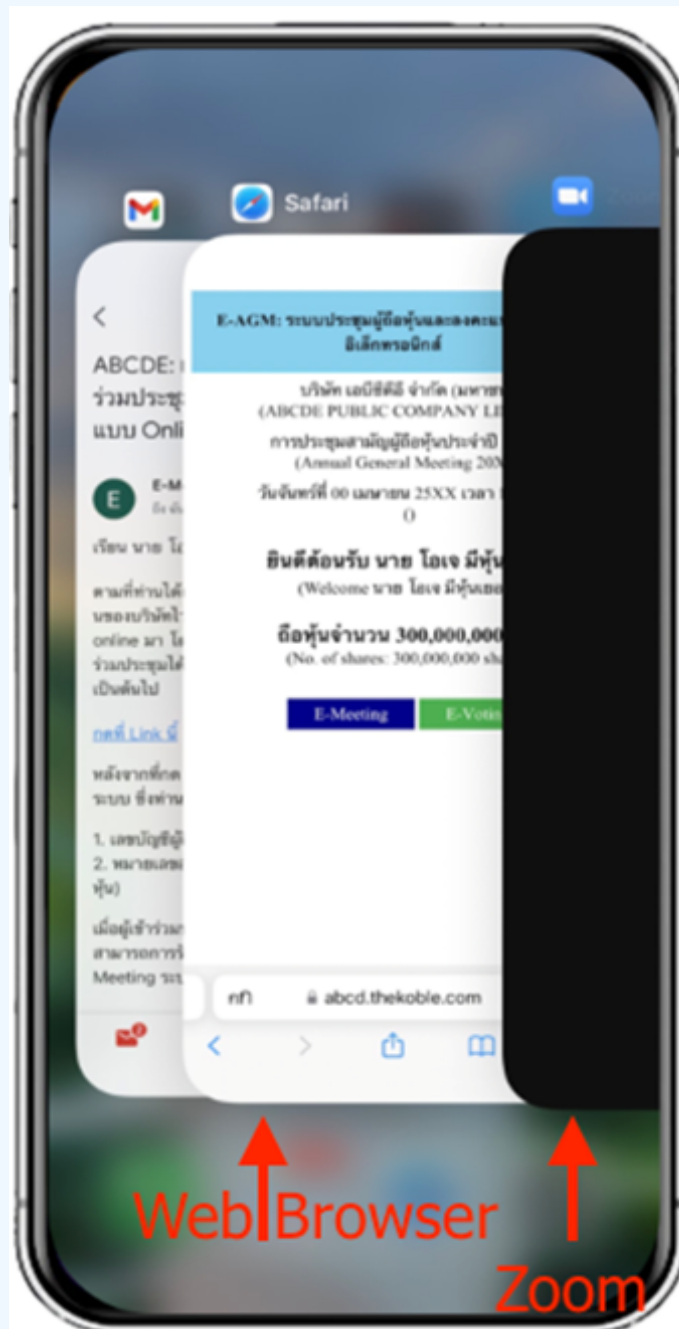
Safari

Zoo

<

ABCDE: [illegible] ร่วมประชุ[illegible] แบบ Onli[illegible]

E

E-M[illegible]

เรียน นาย โอ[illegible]

ตามที่ท่านได้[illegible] นของบริษัท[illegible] online มา โ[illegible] ร่วมประชุมได้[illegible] เป็นต้นไป

กดที่ Link นี้

หลังจากที่กด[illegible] ระบบ ซึ่งท่าน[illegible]

1. เลขบัญชีผู้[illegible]
2. หมายเลข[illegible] หุ้น)

เมื่อผู้เข้าร่วม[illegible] สามารถการ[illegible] Meeting ระ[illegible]

E-AGM: ระบบประชุมผู้ถือหุ้นและลงคะแ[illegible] อิเล็กทรอนิกส์

บริษัท เอบีซีดีอี จำกัด (มหาช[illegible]
(ABCDE PUBLIC COMPANY LI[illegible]

การประชุมสามัญผู้ถือหุ้นประจำปี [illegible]
(Annual General Meeting 20X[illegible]

วันจันทร์ที่ 00 เมษายน 25XX เวลา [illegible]
0

ยินดีต้อนรับ นาย โอเจ มีหุ้น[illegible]
(Welcome นาย โอเจ มีหุ้นเยอ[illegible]

ถือหุ้นจำนวน 300,000,000
(No. of shares: 300,000,000 sha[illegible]

E-Meeting

E-Votin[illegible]

กก abcd.thekoble.com

Web Browser

Zoom